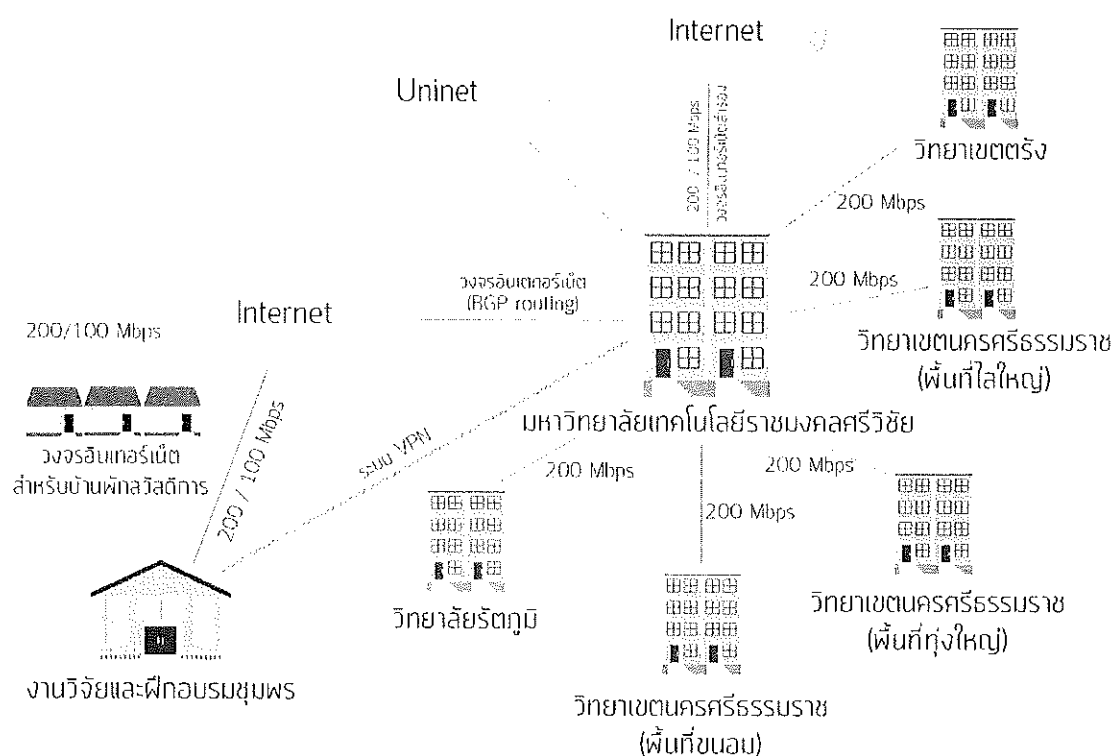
Internet

Uninet

200 / 100 Mbps
วงจรอินเทอร์เน็ตสำรอง

วิทยาเขตตรัง

200 Mbps

วงจรอินเทอร์เน็ต
(BGP routing)

200 Mbps

Internet

วิทยาเขตนครศรีธรรมราช
(พื้นที่ไสใหญ่)

200/100 Mbps

มหาวิทยาลัยเทคโนโลยีราชมงคลศรีวิชัย

ระบบ VPN

200 / 100 Mbps

วงจรอินเทอร์เน็ต
สำหรับบ้านพักสวัสดิการ

200 Mbps

200 Mbps

200 Mbps

วิทยาลัยรัตภูมิ

วิทยาเขตนครศรีธรรมราช
(พื้นที่ทุ่งใหญ่)

งานวิจัยและฝึกอบรมชุมพร

วิทยาเขตนครศรีธรรมราช
(พื้นที่ขนอม)